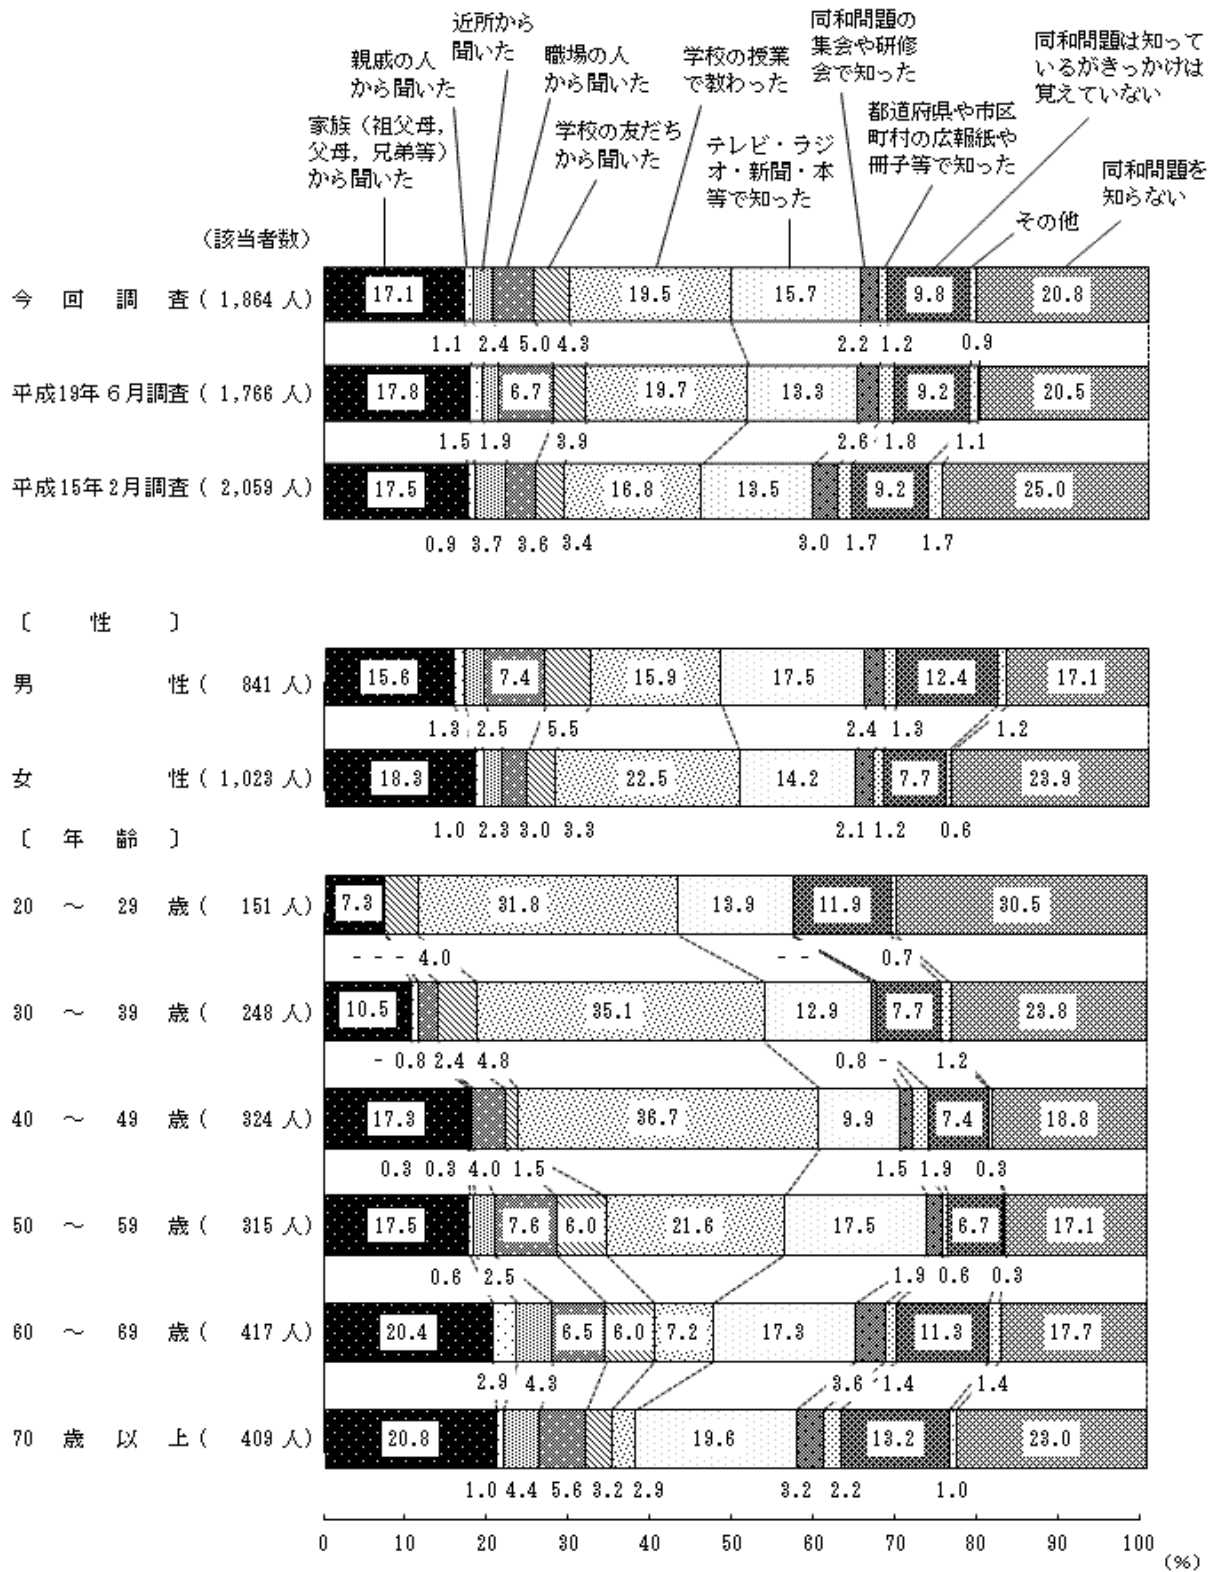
近所から聞いた

親戚の人から聞いた

職場の人から聞いた

学校の授業で教わった

同和問題の集会や研修会で知った

同和問題は知っているがきっかけは覚えていない

家族（祖父母，父母，兄弟等）から聞いた

学校の友だちから聞いた

テレビ・ラジオ・新聞・本等で知った

都道府県や市区町村の広報紙や冊子等で知った

同和問題を知らない

その他

（該当者数）

今回調査（1,864人） 17.1 1.1 2.4 5.0 4.3 19.5 15.7 2.2 1.2 9.8 0.9 20.8

平成19年6月調査（1,766人） 17.8 1.5 1.9 6.7 3.9 19.7 13.3 2.6 1.8 9.2 1.1 20.5

平成15年2月調査（2,059人） 17.5 0.9 3.7 3.6 3.4 16.8 13.5 3.0 1.7 9.2 1.7 25.0

〔性〕

男性（841人） 15.6 1.3 2.5 7.4 5.5 15.9 17.5 2.4 1.3 12.4 1.2 17.1

女性（1,023人） 18.3 1.0 2.3 3.0 3.3 22.5 14.2 2.1 1.2 7.7 0.6 23.9

〔年齢〕

20～29歳（151人） 7.3 - - - 4.0 31.8 13.9 - - 11.9 0.7 30.5

30～39歳（248人） 10.5 - 0.8 2.4 4.8 35.1 12.9 0.8 - 7.7 1.2 23.8

40～49歳（324人） 17.3 0.3 0.3 4.0 1.5 36.7 9.9 1.5 1.9 7.4 0.3 18.8

50～59歳（315人） 17.5 0.6 2.5 7.6 6.0 21.6 17.5 1.9 0.6 6.7 0.3 17.1

60～69歳（417人） 20.4 2.9 4.3 6.5 6.0 7.2 17.3 3.6 1.4 11.3 1.4 17.7

70歳以上（409人） 20.8 1.0 4.4 5.6 3.2 2.9 19.6 3.2 2.2 13.2 1.0 23.0

0 10 20 30 40 50 60 70 80 90 100 (%)